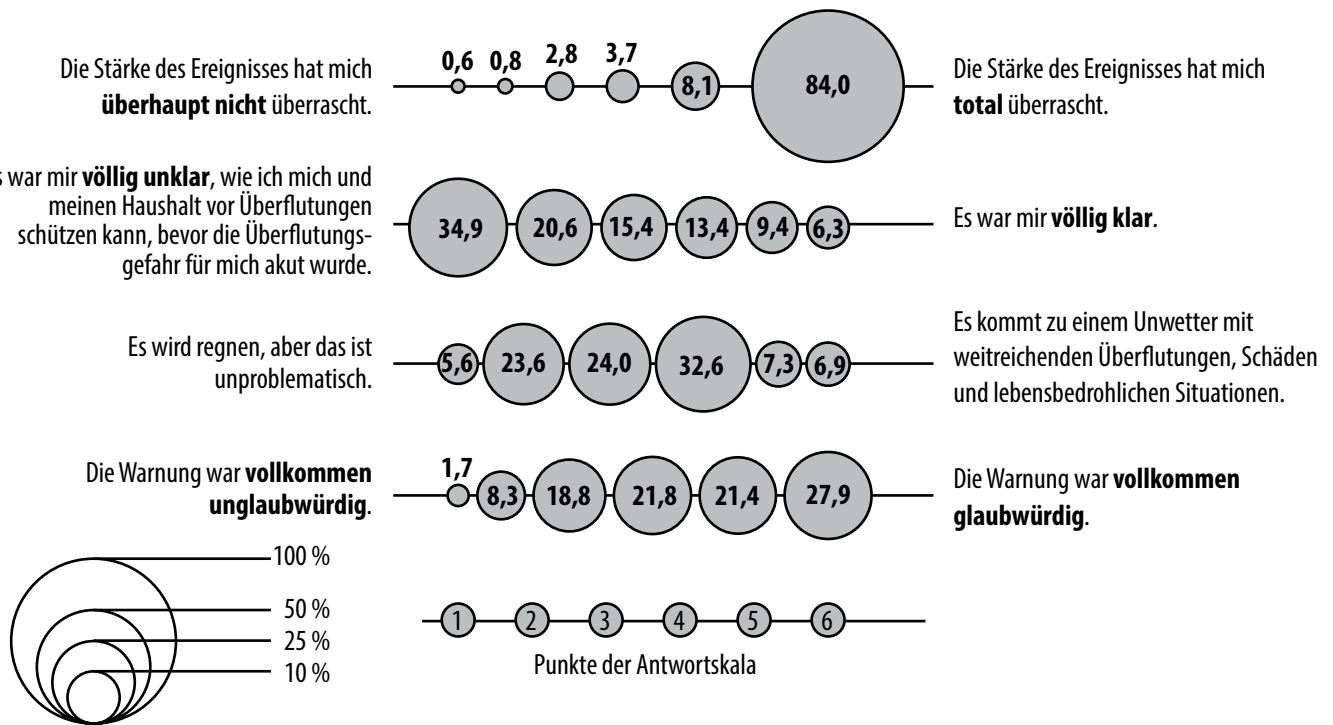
Die Stärke des Ereignisses hat mich **überhaupt nicht** überrascht.

0,6 0,8 2,8 3,7 8,1 84,0

Die Stärke des Ereignisses hat mich **total** überrascht.

s war mir **völlig unklar**, wie ich mich und meinen Haushalt vor Überflutungen schützen kann, bevor die Überflutungsgefahr für mich akut wurde.

34,9 20,6 15,4 13,4 9,4 6,3

Es war mir **völlig klar**.

Es wird regnen, aber das ist unproblematisch.

5,6 23,6 24,0 32,6 7,3 6,9

Es kommt zu einem Unwetter mit weitreichenden Überflutungen, Schäden und lebensbedrohlichen Situationen.

Die Warnung war **vollkommen unglaubwürdig**.

1,7 8,3 18,8 21,8 21,4 27,9

Die Warnung war **vollkommen glaubwürdig**.

100 %
50 %
25 %
10 %

1 2 3 4 5 6
Punkte der Antwortskala